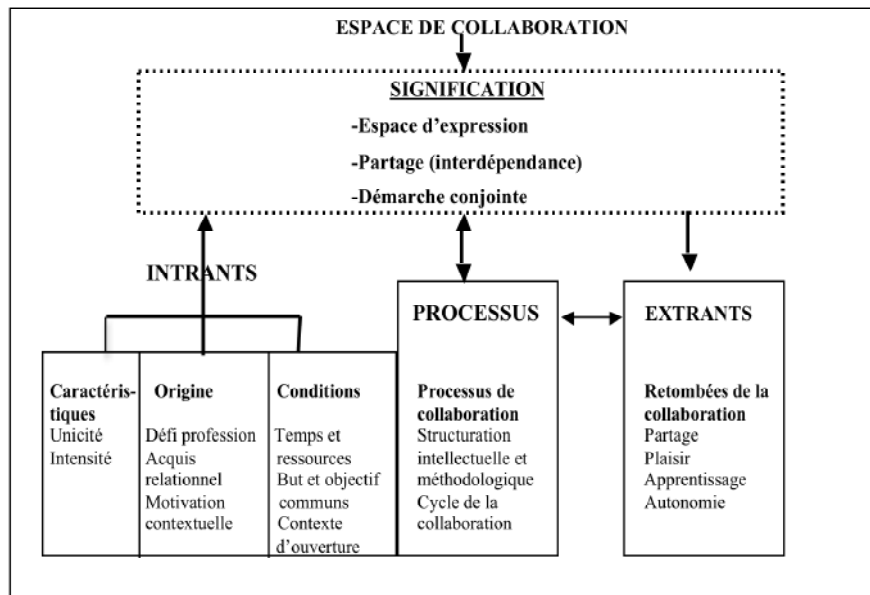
ESPACE DE COLLABORATION

SIGNIFICATION

-Espace d'expression

-Partage (interdépendance)

-Démarche conjointe

INTRANTS

PROCESSUS

EXTRANTS

Caractéristiques
Unicité
Intensité

Origine
Défi profession
Acquis relationnel
Motivation contextuelle

Conditions
Temps et ressources
But et objectif communs
Contexte d'ouverture

Processus de collaboration
Structuration intellectuelle et méthodologique
Cycle de la collaboration

Retombées de la collaboration
Partage
Plaisir
Apprentissage
Autonomie